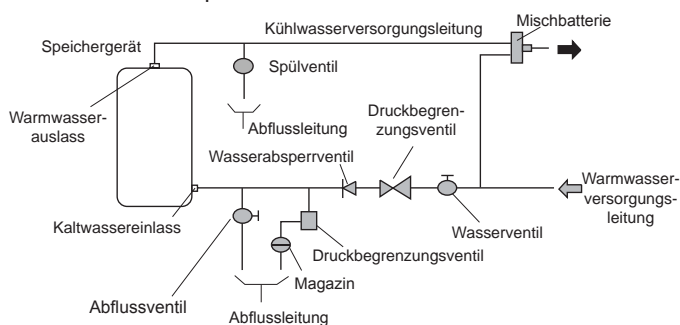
Kühlwasserversorgungsleitung
Mischbatterie
Speichergerät
Spülventil
Warmwasserauslass
Abflussleitung
Druckbegrenzungsventil
Wasserabsperrventil
Warmwasserversorgungsleitung
Kaltwassereinlass
Wasserventil
Druckbegrenzungsventil
Magazin
Abflussventil
Abflussleitung